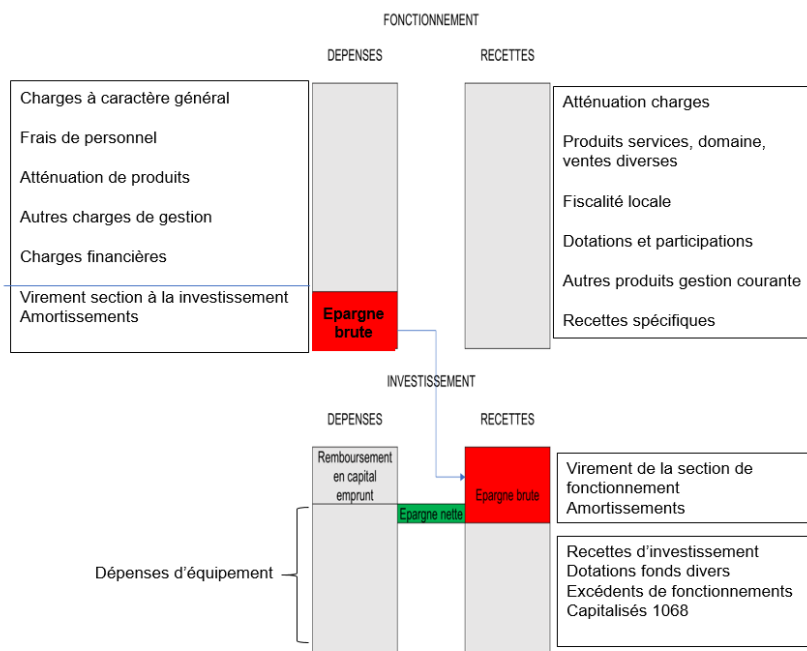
FONCTIONNEMENT

DEPENSES

RECETTES

Charges à caractère général

Frais de personnel

Atténuation de produits

Autres charges de gestion

Charges financières

Virement section à la investissement
Amortissements

Epargne brute

Atténuation charges

Produits services, domaine, ventes diverses

Fiscalité locale

Dotations et participations

Autres produits gestion courante

Recettes spécifiques

INVESTISSEMENT

DEPENSES

RECETTES

Remboursement en capital emprunt

Epargne brute

Virement de la section de fonctionnement
Amortissements

Epargne nette

Dépenses d'équipement

Recettes d'investissement
Dotations fonds divers
Excédents de fonctionnements
Capitalisés 1068